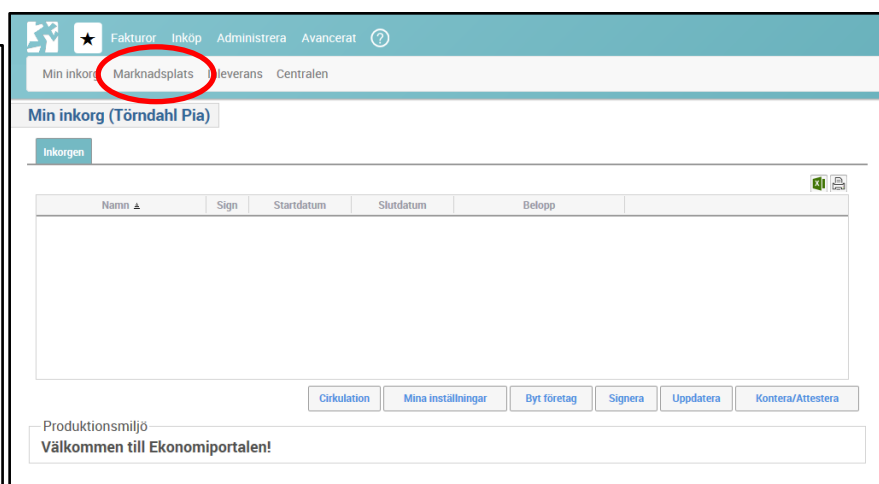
★ Fakturor Inköp Administrera Avancerat ?

Min inkorg Marknadsplats Inleverans Centralen

Min inkorg (Törndahl Pia)

Inkorgen

| Namn ▲ | Sign | Startdatum | Slutdatum | Belopp |
|---|---|---|---|---|

Cirkulation Mina inställningar Byt företag Signera Uppdatera Kontera/Attestera

Produktionsmiljö

Välkommen till Ekonomiportalen!